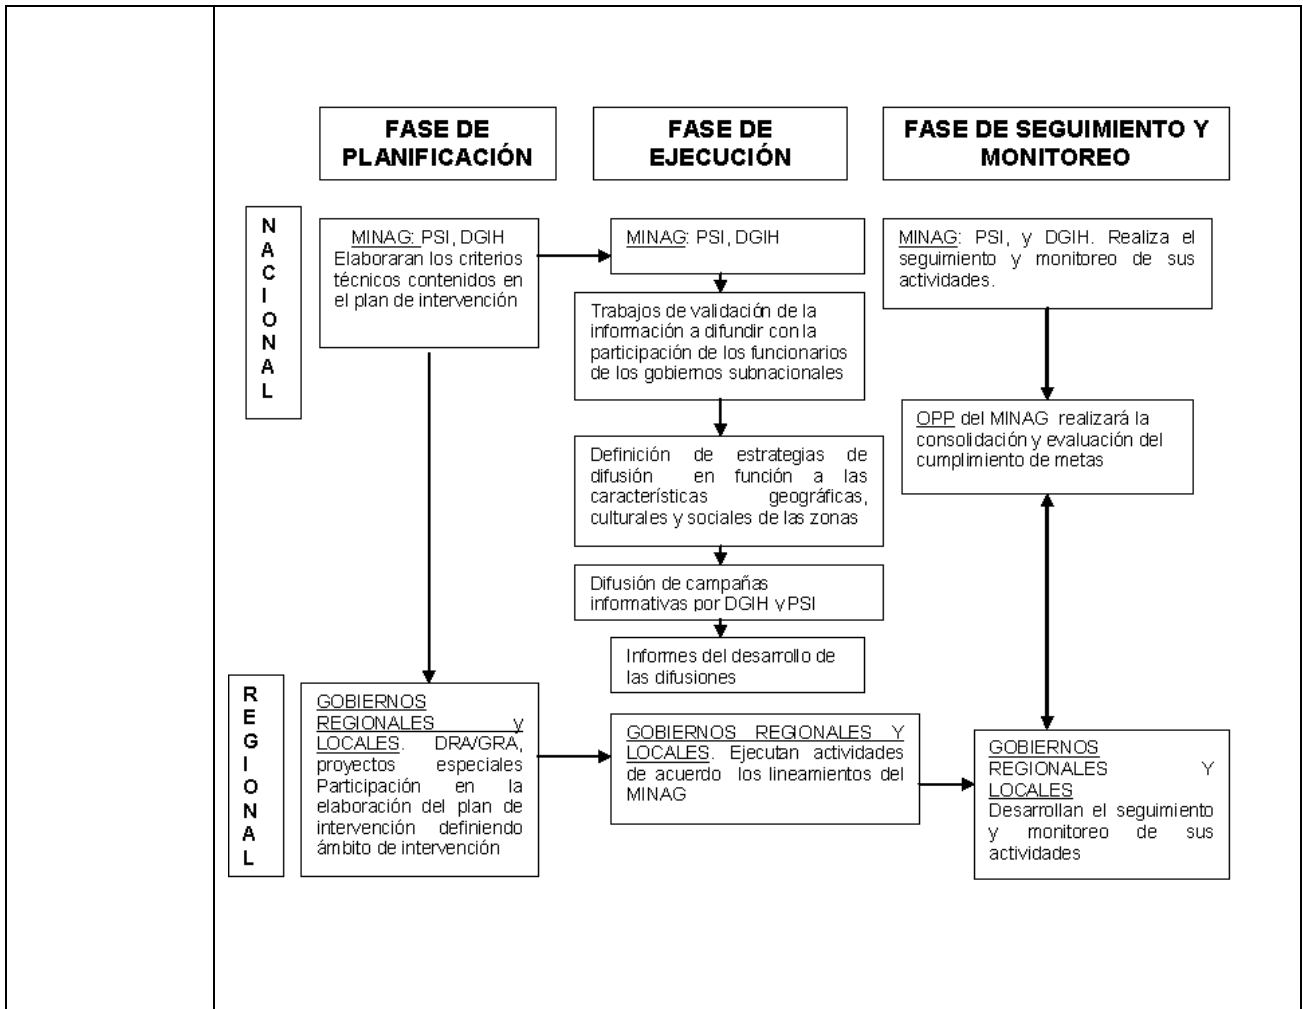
FASE DE PLANIFICACIÓN

FASE DE EJECUCIÓN

FASE DE SEGUIMIENTO Y MONITOREO

NACIONAL

MINAG: PSI, DGIH Elaboraran los criterios técnicos contenidos en el plan de intervención

MINAG: PSI, DGIH

Trabajos de validación de la información a difundir con la participación de los funcionarios de los gobiernos subnacionales

Definición de estrategias de difusión en función a las características geográficas, culturales y sociales de las zonas

Difusión de campañas informativas por DGIH y PSI

Informes del desarrollo de las difusiones

MINAG: PSI, y DGIH. Realiza el seguimiento y monitoreo de sus actividades.

OPP del MINAG realizará la consolidación y evaluación del cumplimiento de metas

REGIONAL

GOBIERNOS REGIONALES y LOCALES. DRA/GRA, proyectos especiales Participación en la elaboración del plan de intervención definiendo ámbito de intervención

GOBIERNOS REGIONALES Y LOCALES. Ejecutan actividades de acuerdo los lineamientos del MINAG

GOBIERNOS REGIONALES Y LOCALES Desarrollan el seguimiento y monitoreo de sus actividades